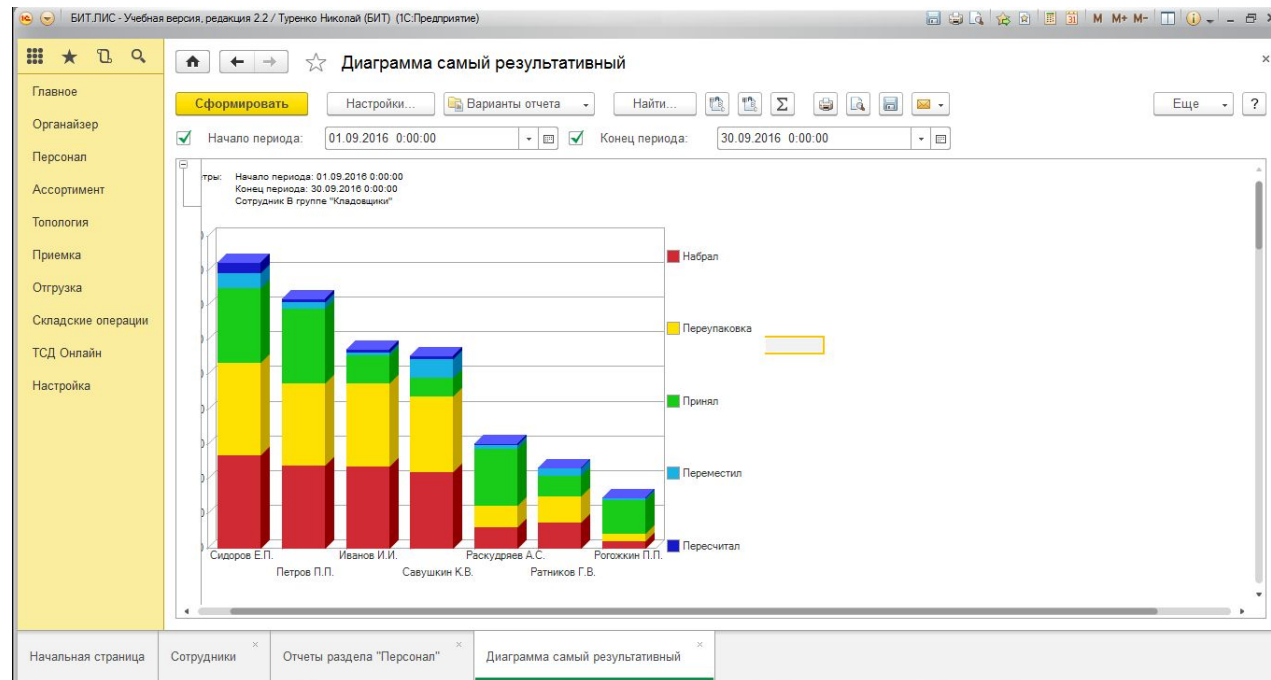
БИТ.ЛИС - Учебная версия, редакция 2.2 / Туренко Николай (БИТ) (1С:Предприятие)

M M+ M-

Главное
Органайзер
Персонал
Ассортимент
Топология
Приемка
Отгрузка
Складские операции
ТСД Онлайн
Настройка

Диаграмма самый результативный

Сформировать
Настройки...
Варианты отчета
Найти...
Σ
Еще
?

Начало периода: 01.09.2016 0:00:00
Конец периода: 30.09.2016 0:00:00

тры: Начало периода: 01.09.2016 0:00:00
Конец периода: 30.09.2016 0:00:00
Сотрудник В группе "Кладовщики"

Набрал
Переупаковка
Принял
Переместил
Пересчитал

Сидоров Е.П.
Петров П.П.
Иванов И.И.
Савушкин К.В.
Раскудряев А.С.
Ратников Г.В.
Рогожкин П.П.

Начальная страница
Сотрудники
Отчеты раздела "Персонал"
Диаграмма самый результативный